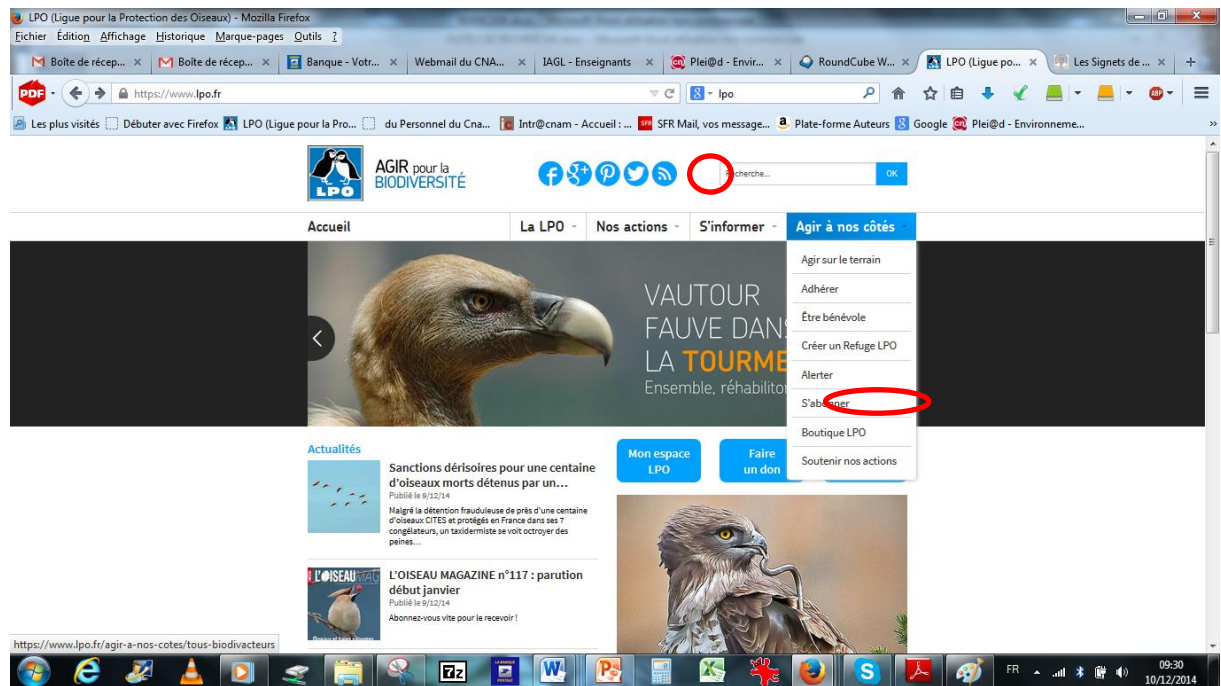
LPO (Ligue pour la Protection des Oiseaux) - Mozilla Firefox

Fichier Édition Affichage Historique Marque-pages Outils ?

Boîte de récep... | Boîte de récep... | Banque - Votr... | Webmail du CNA... | IAGL - Enseignants | Plei@d - Envir... | RoundCube W... | LPO (Ligue po... | Les Signets de ...

https://www.lpo.fr

lpo

Les plus visités | Débuter avec Firefox | LPO (Ligue pour la Pro... | du Personnel du Cna... | Intr@cnam - Accueil : ... | SFR Mail, vos message... | Plate-forme Auteurs | Google | Plei@d - Environneme...

LPO

AGIR pour la BIODIVERSITÉ

Recherche...

OK

Accueil | La LPO | Nos actions | S'informer | Agir à nos côtés

Agir sur le terrain
Adhérer
Être bénévole
Créer un Refuge LPO
Alerter
S'abonner
Boutique LPO
Soutenir nos actions

VAUTOUR FAUVE DANS LA TOURME
Ensemble, réhabilitor

Actualités

Sanctions dérisoires pour une centaine d'oiseaux morts détenus par un...
Publié le 9/12/14
Malgré la détention frauduleuse de près d'une centaine d'oiseaux CITES et protégés en France dans ses 7 congélateurs, un taxidermiste se voit octroyer des peines...

L'OISEAU MAG
L'OISEAU MAGAZINE n°117 : parution début janvier
Publié le 9/12/14
Abonnez-vous vite pour le recevoir !

Mon espace LPO

Faire un don

https://www.lpo.fr/agir-a-nos-cotes/tous-biodivacteurs

FR
09:30
10/12/2014